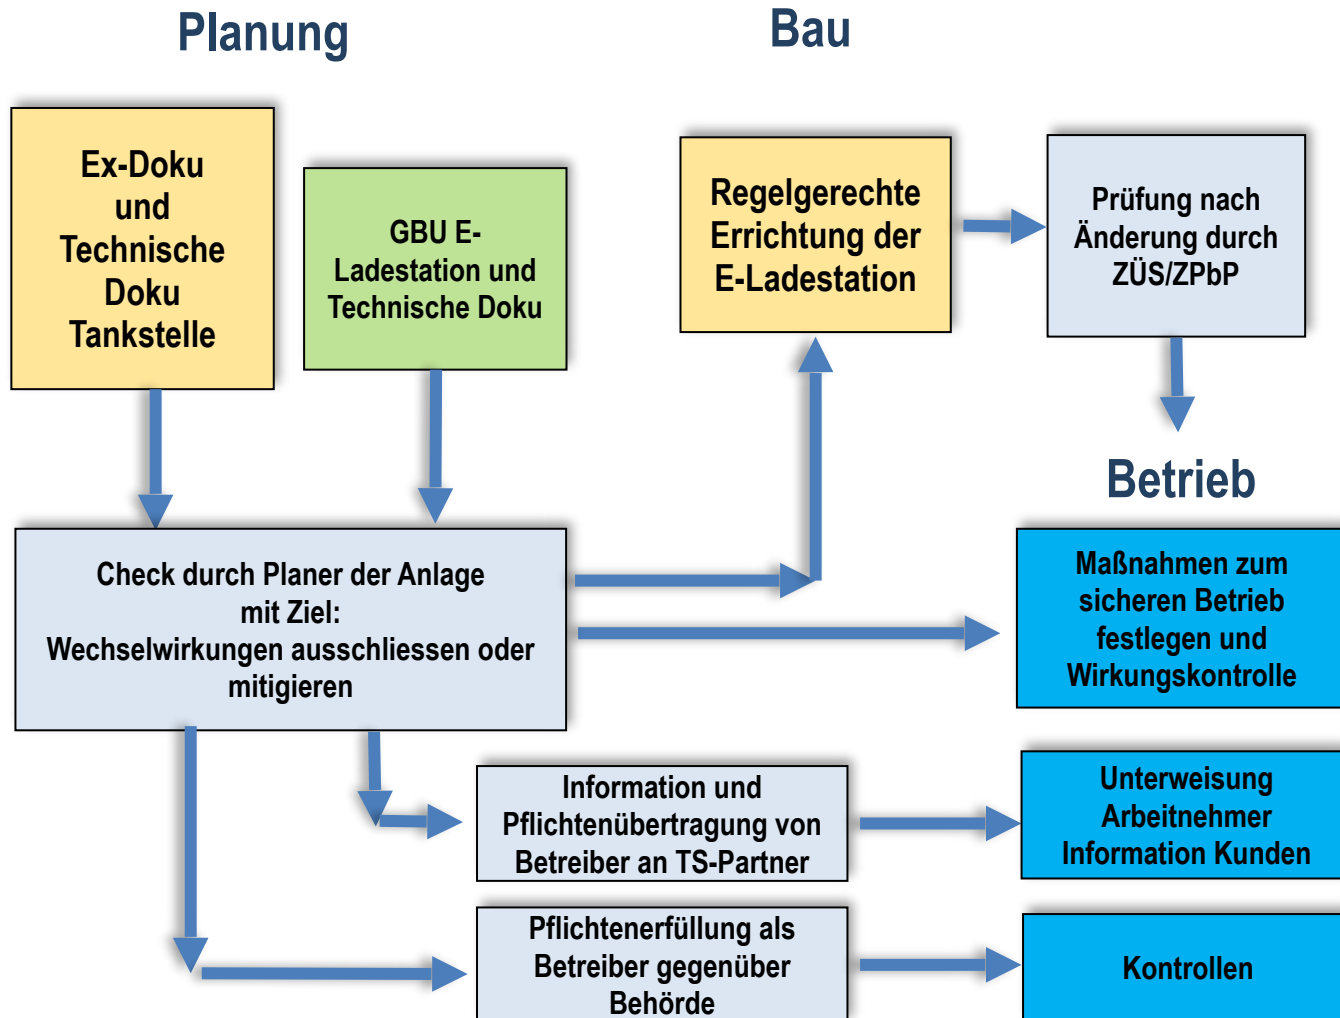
Planung

Bau

Ex-Doku und Technische Doku Tankstelle

GBU E-Ladestation und Technische Doku

Regelgerechte Errichtung der E-Ladestation

Prüfung nach Änderung durch ZÜS/ZPbP

Betrieb

Check durch Planer der Anlage mit Ziel: Wechselwirkungen ausschliessen oder mitigieren

Maßnahmen zum sicheren Betrieb festlegen und Wirkungskontrolle

Information und Pflichtenübertragung von Betreiber an TS-Partner

Unterweisung Arbeitnehmer Information Kunden

Pflichtenerfüllung als Betreiber gegenüber Behörde

Kontrollen